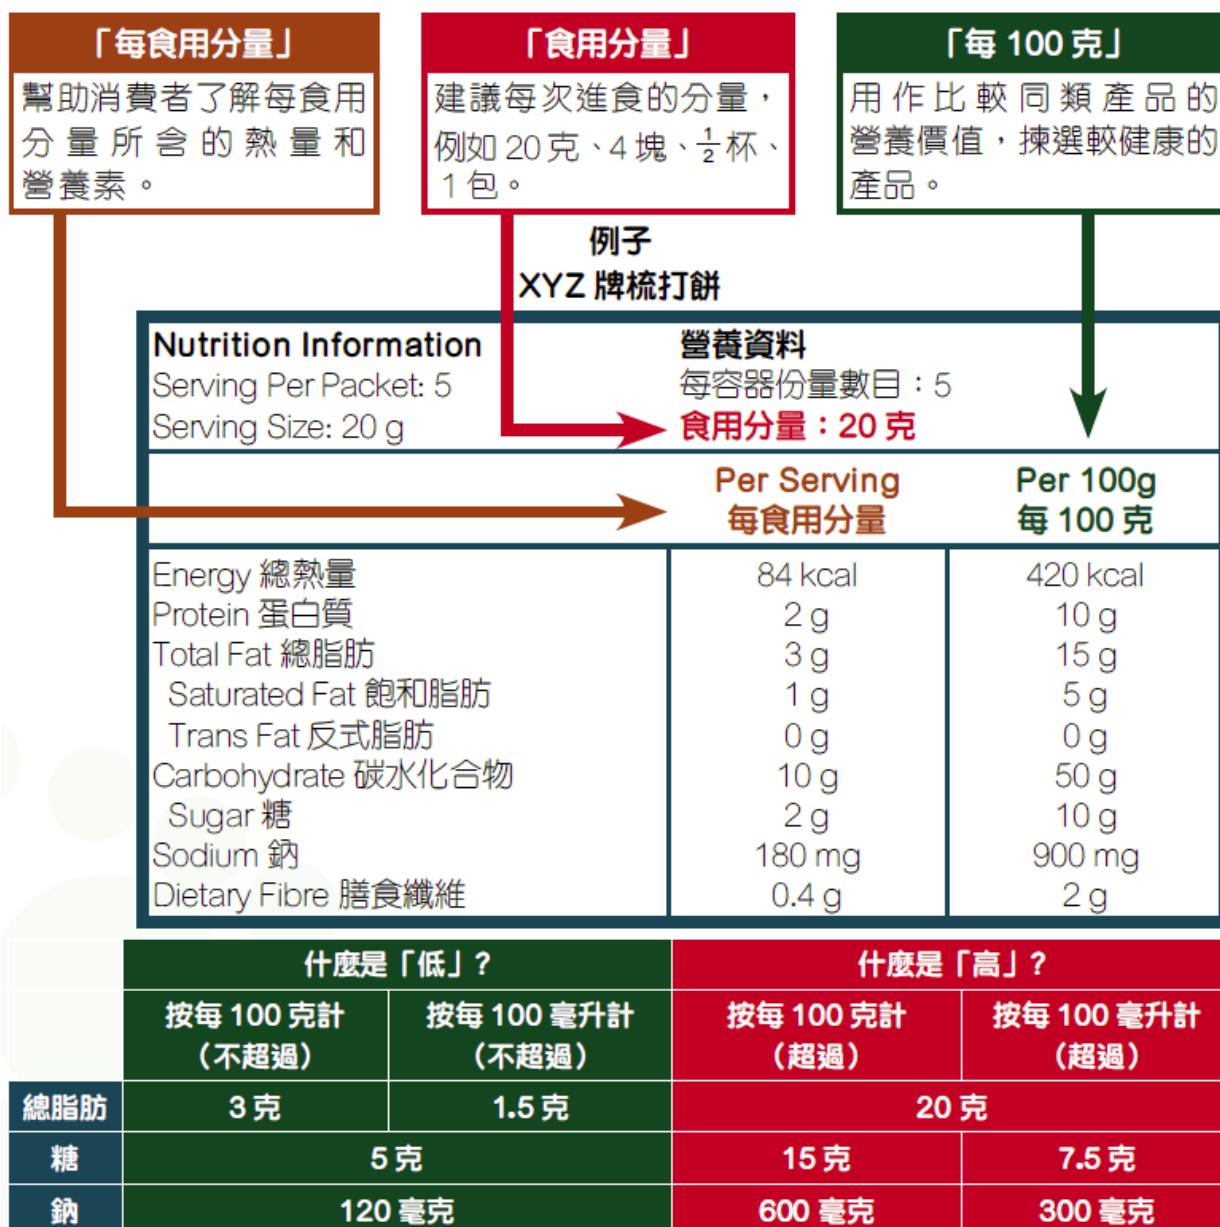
「每食用分量」
幫助消費者了解每食用分量所含的熱量和營養素。

「食用分量」
建議每次進食的分量，例如 20 克、4 塊、$\frac{1}{2}$ 杯、1 包。

「每 100 克」
用作比較同類產品的營養價值，揀選較健康的產品。

例子
XYZ 牌梳打餅

Nutrition Information
Serving Per Packet: 5
Serving Size: 20 g

營養資料
每容器份量數目：5
食用分量：20 克

| | Per Serving 每食用分量 | Per 100g 每 100 克 |
|---|---|---|
| Energy 總熱量 | 84 kcal | 420 kcal |
| Protein 蛋白質 | 2 g | 10 g |
| Total Fat 總脂肪 | 3 g | 15 g |
| Saturated Fat 飽和脂肪 | 1 g | 5 g |
| Trans Fat 反式脂肪 | 0 g | 0 g |
| Carbohydrate 碳水化合物 | 10 g | 50 g |
| Sugar 糖 | 2 g | 10 g |
| Sodium 鈉 | 180 mg | 900 mg |
| Dietary Fibre 膳食纖維 | 0.4 g | 2 g |

| | 什麼是「低」？ 按每 100 克計（不超過） | 什麼是「低」？ 按每 100 毫升計（不超過） | 什麼是「高」？ 按每 100 克計（超過） | 什麼是「高」？ 按每 100 毫升計（超過） |
|---|---|---|---|---|
| 總脂肪 | 3 克 | 1.5 克 | 20 克 | |
| 糖 | 5 克 | | 15 克 | 7.5 克 |
| 鈉 | 120 毫克 | | 600 毫克 | 300 毫克 |